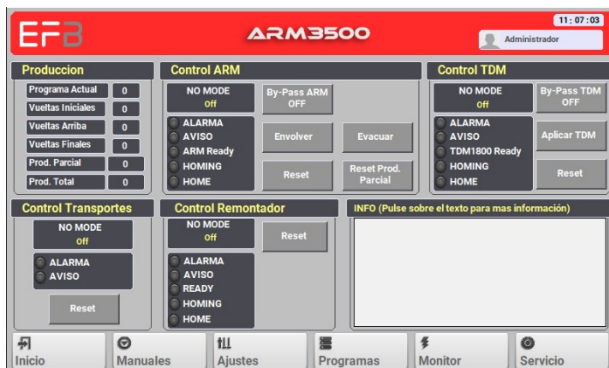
EFB

ARM3500

11 : 07 : 03

Administrador

Produccion

| Programa Actual | 0 |
|---|---|
| Vueltas Iniciales | 0 |
| Vueltas Arriba | 0 |
| Vueltas Finales | 0 |
| Prod. Parcial | 0 |
| Prod. Total | 0 |

Control ARM

NO MODE
Off

By-Pass ARM
OFF

ALARMA
AVISO
ARM Ready
HOMING
HOME

Envolver

Evacuar

Reset

Reset Prod. Parcial

Control TDM

NO MODE
Off

By-Pass TDM
OFF

ALARMA
AVISO
TDM1800 Ready
HOMING
HOME

Aplicar TDM

Reset

Control Transportes

NO MODE
Off

ALARMA
AVISO

Reset

Control Remontador

NO MODE
Off

Reset

ALARMA
AVISO
READY
HOMING
HOME

INFO (Pulse sobre el texto para mas información)

Inicio

Manuales

Ajustes

Programas

Monitor

Servicio